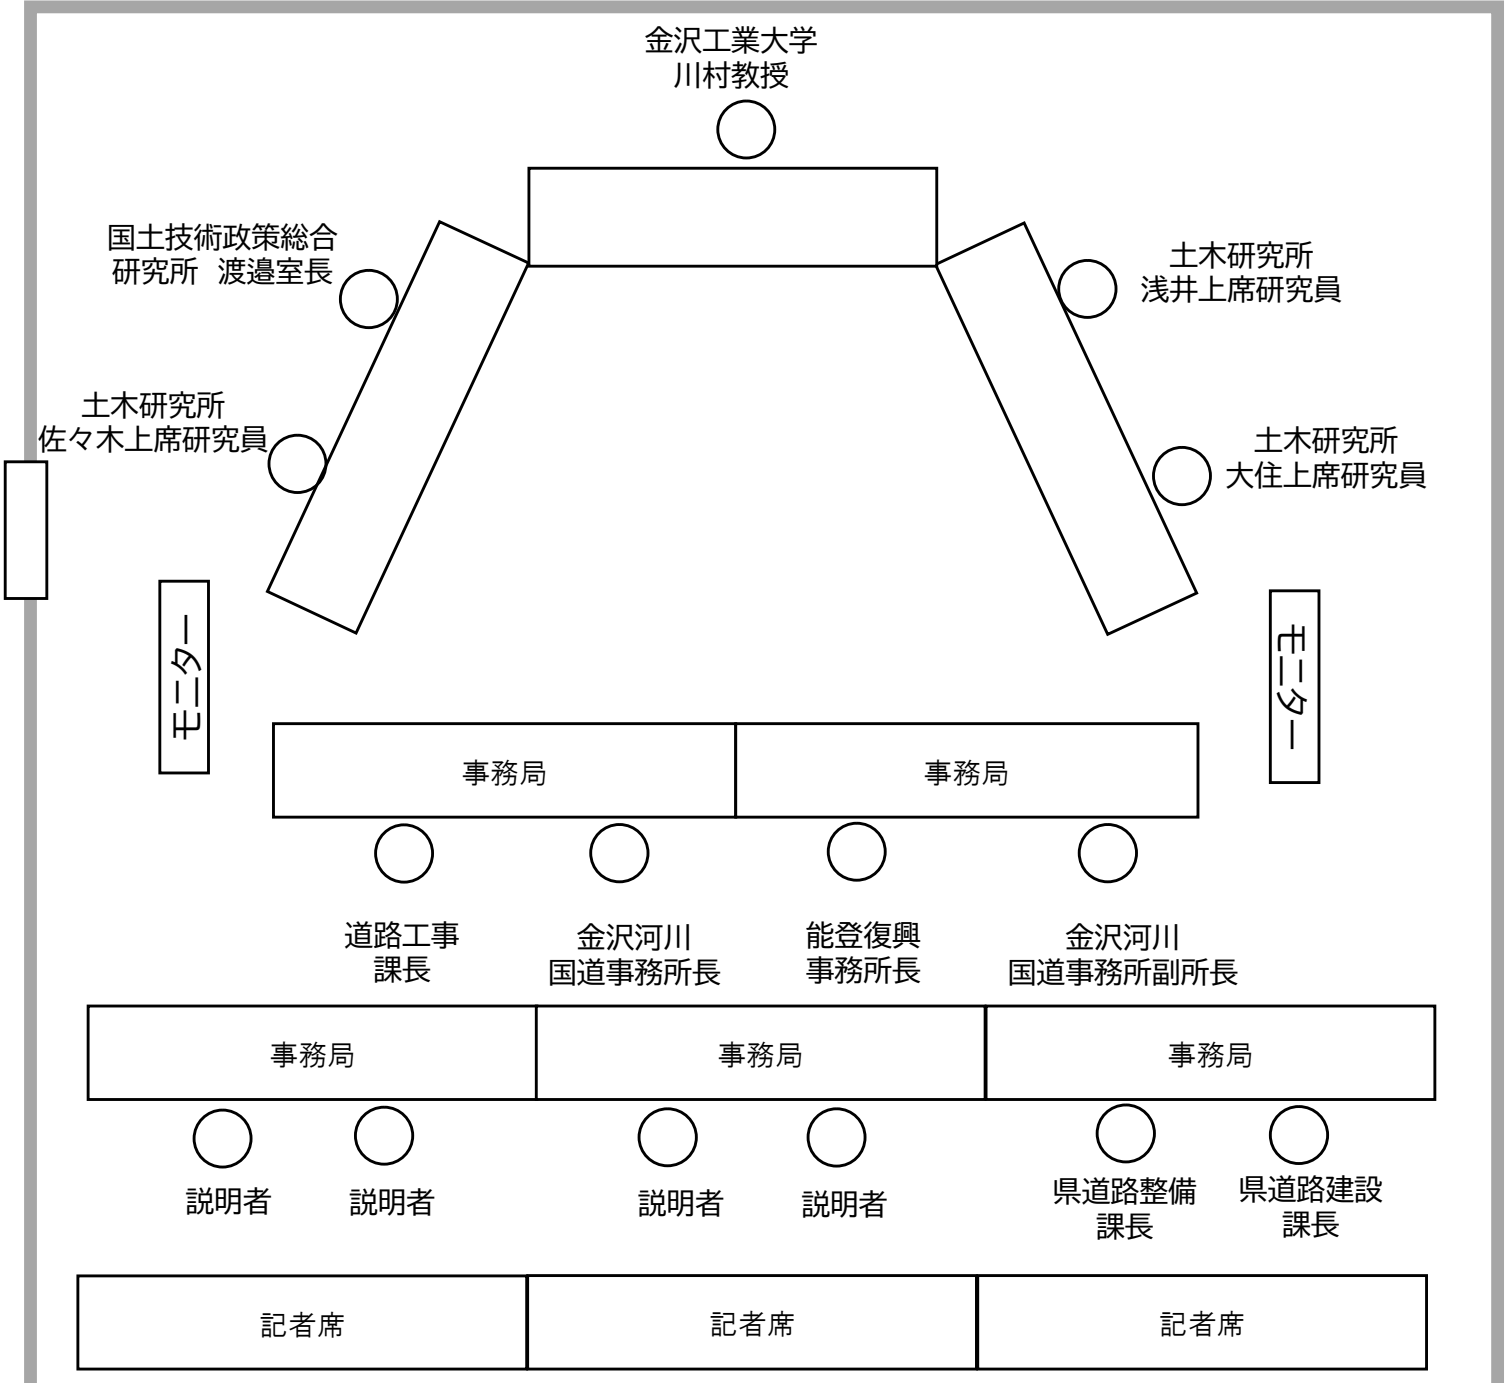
金沢工業大学
川村教授

国土技術政策総合
研究所 渡邉室長

土木研究所
浅井上席研究員

土木研究所
佐々木上席研究員

土木研究所
大住上席研究員

モニター

モニター

事務局

事務局

道路工事
課長

金沢河川
国道事務所長

能登復興
事務所長

金沢河川
国道事務所副所長

事務局

事務局

事務局

説明者

説明者

説明者

説明者

県道路整備
課長

県道路建設
課長

記者席

記者席

記者席